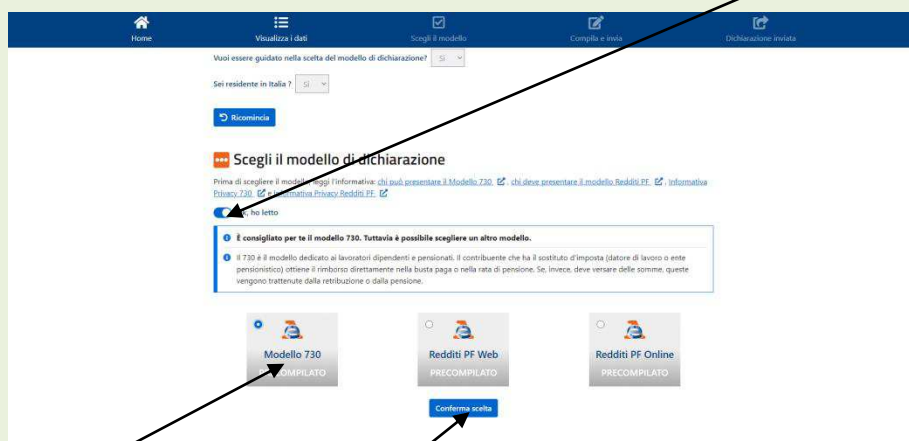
Home
Visualizza i dati
Scegli il modello
Compila e invia
Dichiarazione inviata

Vuoi essere guidato nella scelta del modello di dichiarazione? Sì

Sei residente in Italia ? Sì

Ricomincia

Scegli il modello di dichiarazione

Prima di scegliere il modello leggi l'informativa: chi può presentare il Modello 730, chi deve presentare il modello Redditi PF, Informativa Privacy 730 e Informativa Privacy Redditi PF

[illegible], ho letto

È consigliato per te il modello 730. Tuttavia è possibile scegliere un altro modello.

Il 730 è il modello dedicato ai lavoratori dipendenti e pensionati. Il contribuente che ha il sostituto d'imposta (datore di lavoro o ente pensionistico) ottiene il rimborso direttamente nella busta paga o nella rata di pensione. Se, invece, deve versare delle somme, queste vengono trattenute dalla retribuzione o dalla pensione.

Modello 730
PRECOMPILATO

Redditi PF Web
PRECOMPILATO

Redditi PF Online
PRECOMPILATO

Conferma scelta